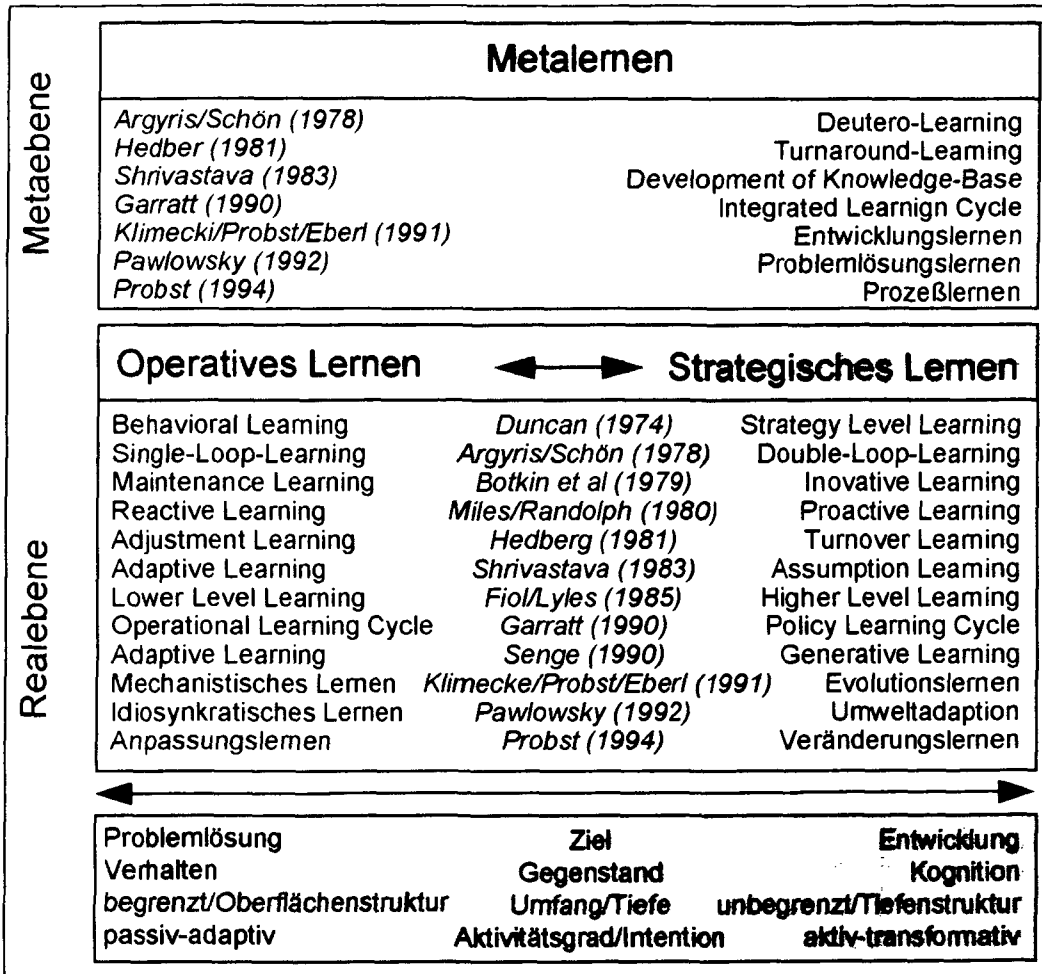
Metaebene

Metalernen

| | |
|---|---|
| Argyris/Schön (1978) | Deutero-Learning |
| Hedber (1981) | Turnaround-Learning |
| Shrivastava (1983) | Development of Knowledge-Base |
| Garratt (1990) | Integrated Learnign Cycle |
| Klimecki/Probst/Eberl (1991) | Entwicklungslernen |
| Pawlowsky (1992) | Problemlösungslernen |
| Probst (1994) | Prozeßlernen |

Realebene

Operatives Lernen Strategisches Lernen

| | | |
|---|---|---|
| Behavioral Learning | Duncan (1974) | Strategy Level Learning |
| Single-Loop-Learning | Argyris/Schön (1978) | Double-Loop-Learning |
| Maintenance Learning | Botkin et al (1979) | Inovative Learning |
| Reactive Learning | Miles/Randolph (1980) | Proactive Learning |
| Adjustment Learning | Hedberg (1981) | Turnover Learning |
| Adaptive Learning | Shrivastava (1983) | Assumption Learning |
| Lower Level Learning | Fiol/Lyles (1985) | Higher Level Learning |
| Operational Learning Cycle | Garratt (1990) | Policy Learning Cycle |
| Adaptive Learning | Senge (1990) | Generative Learning |
| Mechanistisches Lernen | Klimecke/Probst/Eberl (1991) | Evolutionslernen |
| Idiosynkratisches Lernen | Pawlowsky (1992) | Umweltadaption |
| Anpassungslernen | Probst (1994) | Veränderungslernen |

| | | |
|---|---|---|
| Problemlösung | Ziel | Entwicklung |
| Verhalten | Gegenstand | Kognition |
| begrenzt/Oberflächenstruktur | Umfang/Tiefe | unbegrenzt/Tiefenstruktur |
| passiv-adaptiv | Aktivitätsgrad/Intention | aktiv-transformativ |